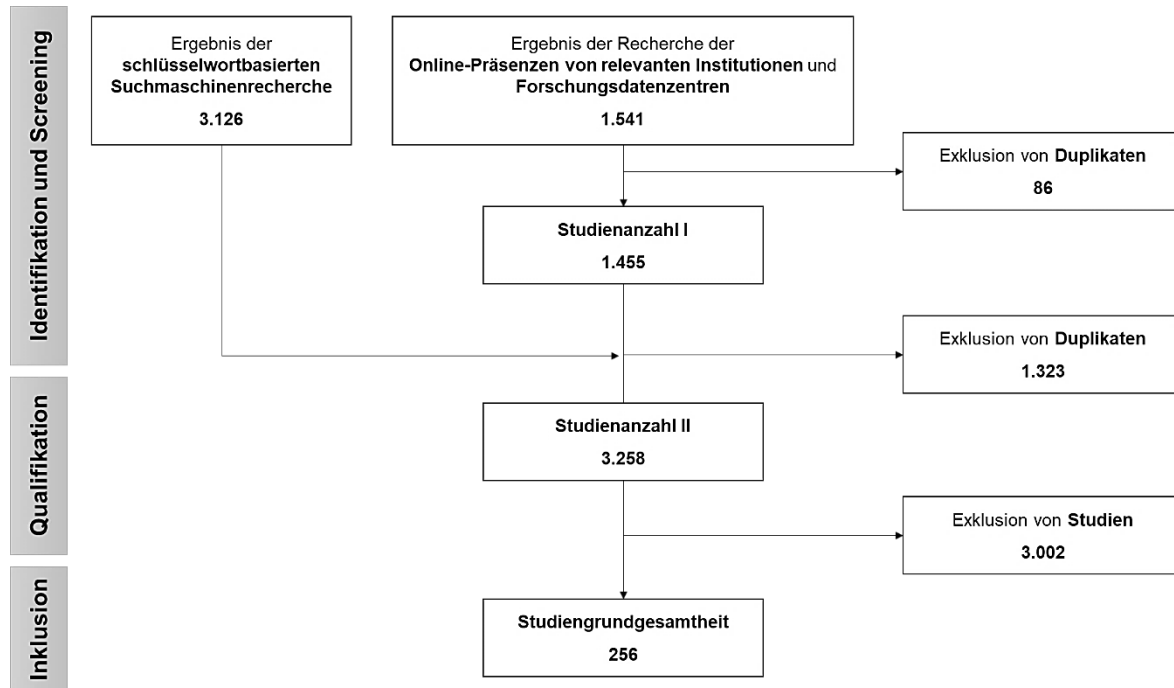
Identifikation und Screening

Ergebnis der schlüsselwortbasierten Suchmaschinenrecherche
3.126

Ergebnis der Recherche der Online-Präsenzen von relevanten Institutionen und Forschungsdatenzentren
1.541

Exklusion von Duplikaten
86

Studienanzahl I
1.455

Exklusion von Duplikaten
1.323

Qualifikation

Studienanzahl II
3.258

Exklusion von Studien
3.002

Inklusion

Studiengrundgesamtheit
256